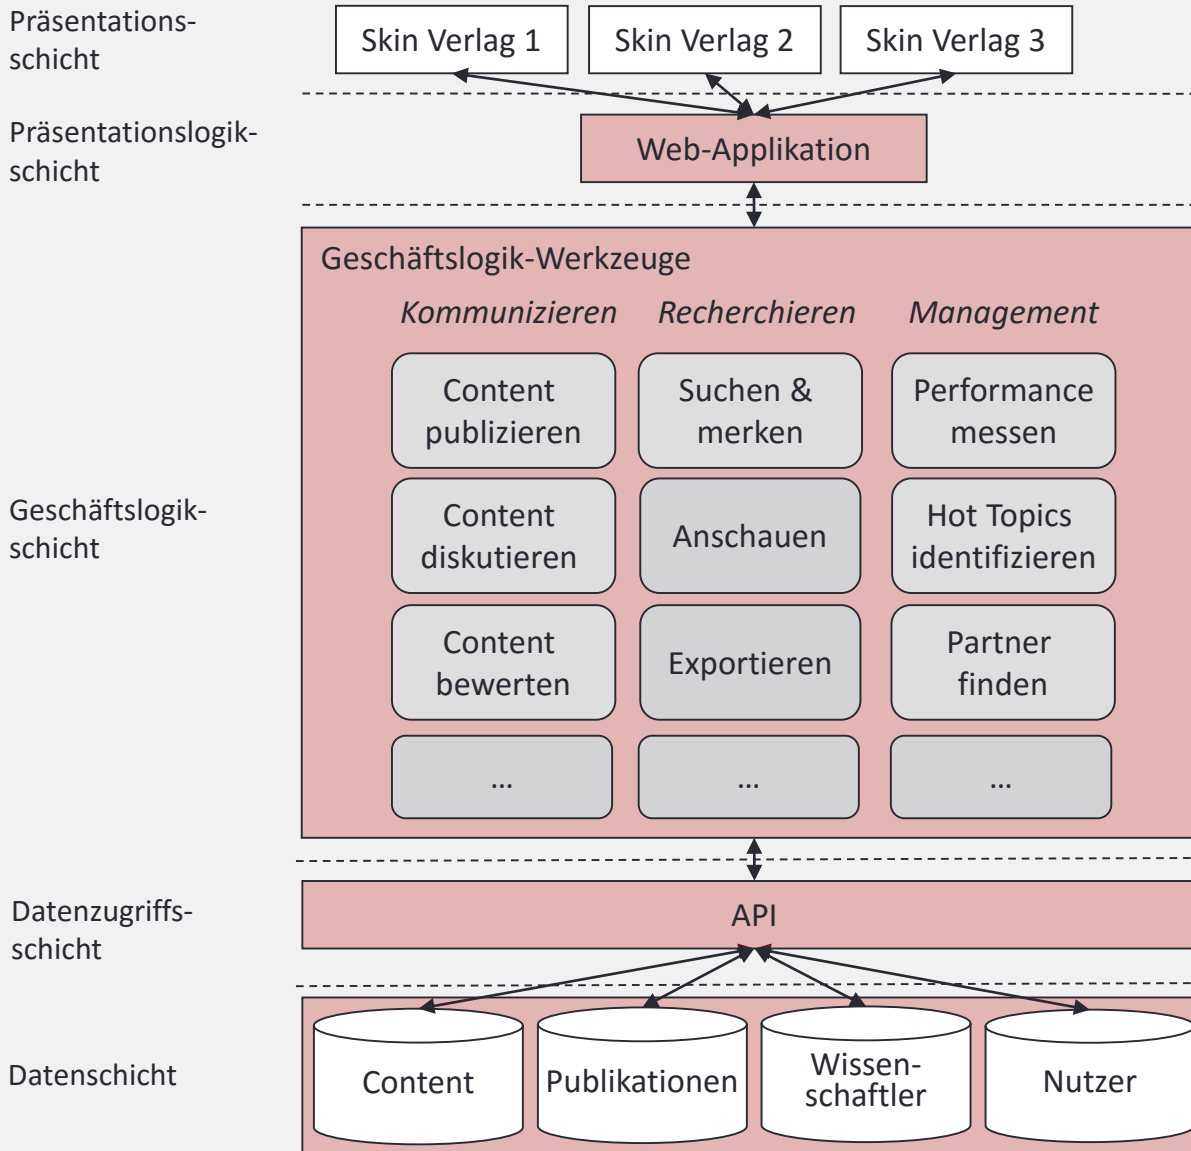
Präsentationsschicht

Skin Verlag 1

Skin Verlag 2

Skin Verlag 3

Präsentationslogikschicht

Web-Applikation

Geschäftslogik-Werkzeuge

Kommunizieren

Recherchieren

Management

Content publizieren

Suchen & merken

Performance messen

Geschäftslogikschicht

Content diskutieren

Anschauen

Hot Topics identifizieren

Content bewerten

Exportieren

Partner finden

...

...

...

Datenzugriffsschicht

API

Datenschicht

Content

Publikationen

Wissenschaftler

Nutzer